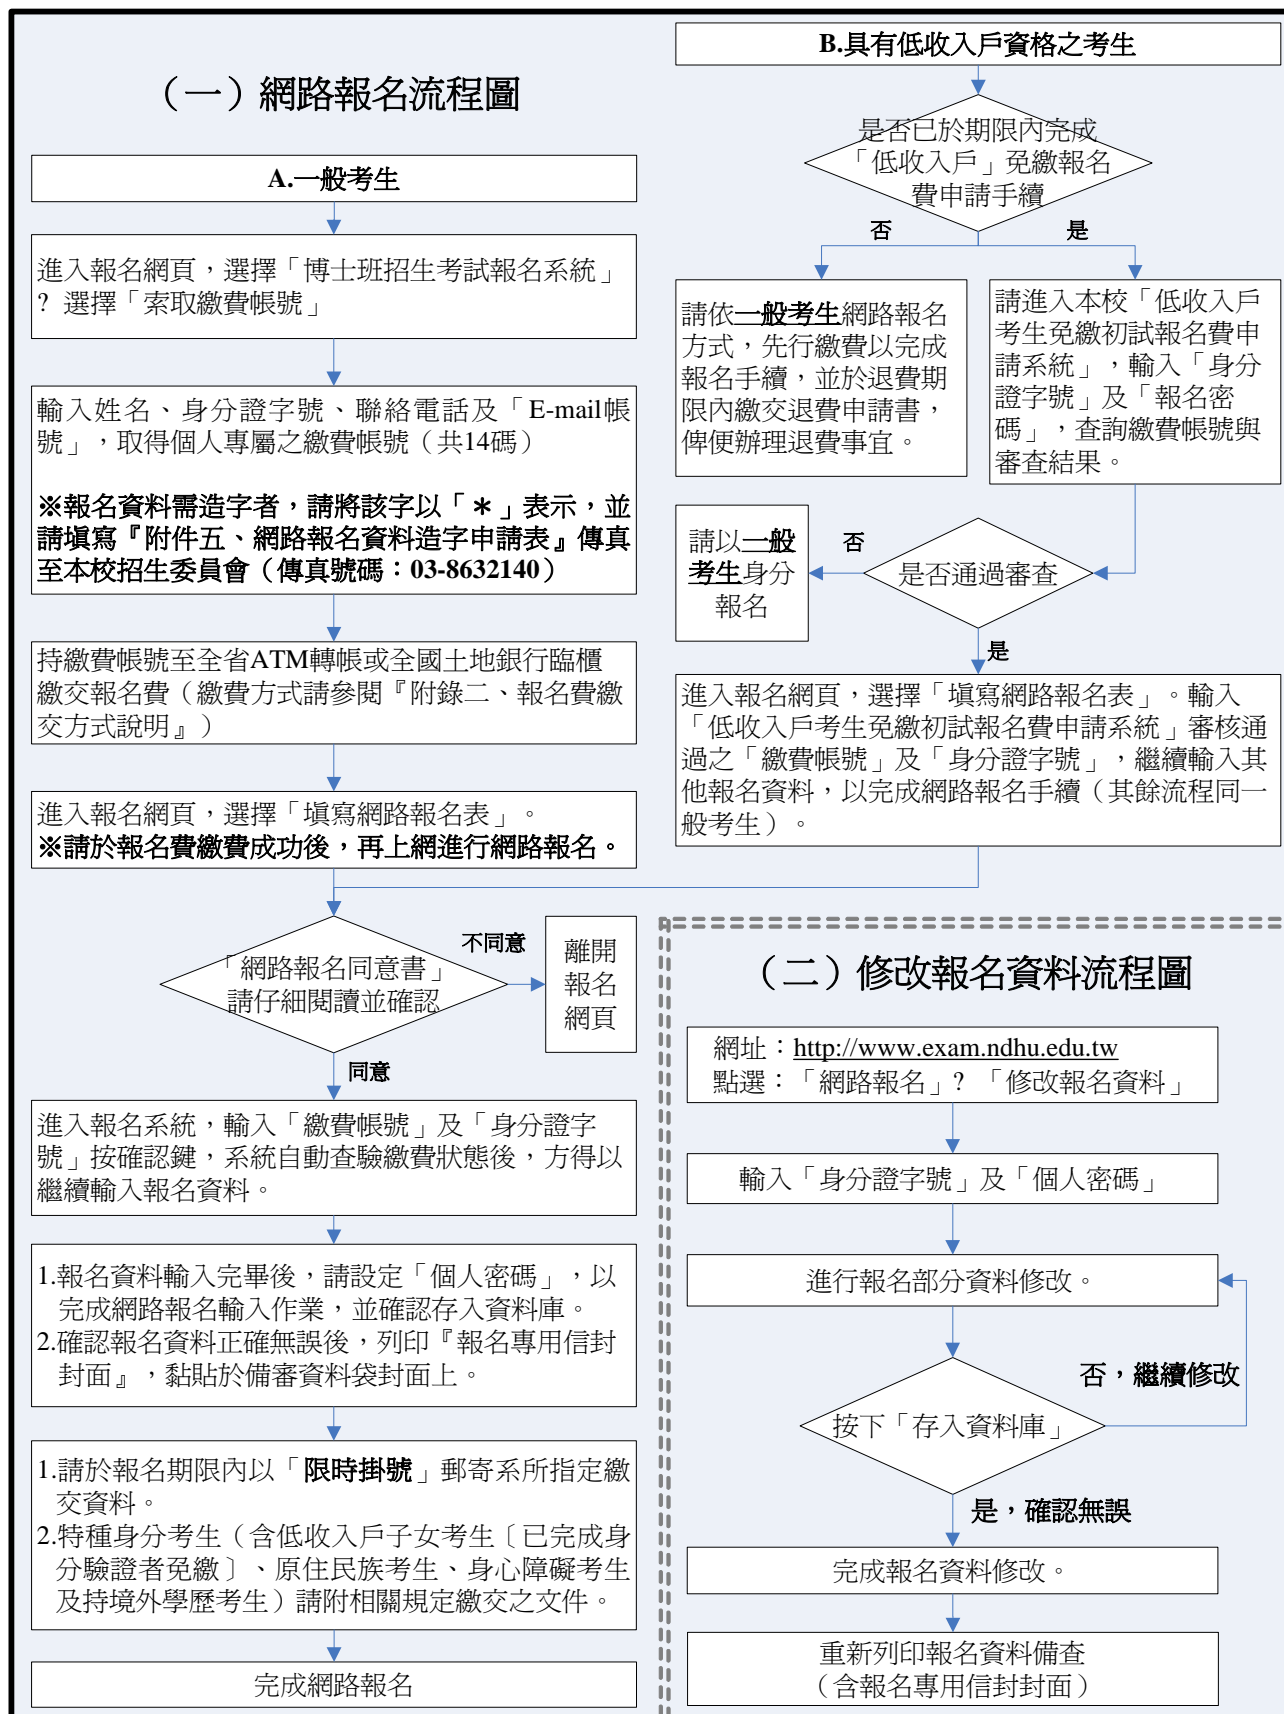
（一）網路報名流程圖

A.一般考生

進入報名網頁，選擇「博士班招生考試報名系統」？ 選擇「索取繳費帳號」

輸入姓名、身分證字號、聯絡電話及「E-mail帳號」，取得個人專屬之繳費帳號（共14碼）

※報名資料需造字者，請將該字以「＊」表示，並請填寫『附件五、網路報名資料造字申請表』傳真至本校招生委員會（傳真號碼：03-8632140）

持繳費帳號至全省ATM轉帳或全國土地銀行臨櫃繳交報名費（繳費方式請參閱『附錄二、報名費繳交方式說明』）

進入報名網頁，選擇「填寫網路報名表」。
※請於報名費繳費成功後，再上網進行網路報名。

B.具有低收入戶資格之考生

是否已於期限內完成「低收入戶」免繳報名費申請手續

否

是

請依一般考生網路報名方式，先行繳費以完成報名手續，並於退費期限內繳交退費申請書，俾便辦理退費事宜。

請進入本校「低收入戶考生免繳初試報名費申請系統」，輸入「身分證字號」及「報名密碼」，查詢繳費帳號與審查結果。

請以一般考生身分報名

否

是否通過審查

是

進入報名網頁，選擇「填寫網路報名表」。輸入「低收入戶考生免繳初試報名費申請系統」審核通過之「繳費帳號」及「身分證字號」，繼續輸入其他報名資料，以完成網路報名手續（其餘流程同一般考生）。

「網路報名同意書」請仔細閱讀並確認

不同意

離開報名網頁

同意

進入報名系統，輸入「繳費帳號」及「身分證字號」按確認鍵，系統自動查驗繳費狀態後，方得以繼續輸入報名資料。

1.報名資料輸入完畢後，請設定「個人密碼」，以完成網路報名輸入作業，並確認存入資料庫。
2.確認報名資料正確無誤後，列印『報名專用信封封面』，黏貼於備審資料袋封面上。

1.請於報名期限內以「限時掛號」郵寄系所指定繳交資料。
2.特種身分考生（含低收入戶子女考生〔已完成身分驗證者免繳〕、原住民族考生、身心障礙考生及持境外學歷考生）請附相關規定繳交之文件。

完成網路報名

（二）修改報名資料流程圖

網址：http://www.exam.ndhu.edu.tw
點選：「網路報名」？「修改報名資料」

輸入「身分證字號」及「個人密碼」

進行報名部分資料修改。

否，繼續修改

按下「存入資料庫」

是，確認無誤

完成報名資料修改。

重新列印報名資料備查（含報名專用信封封面）